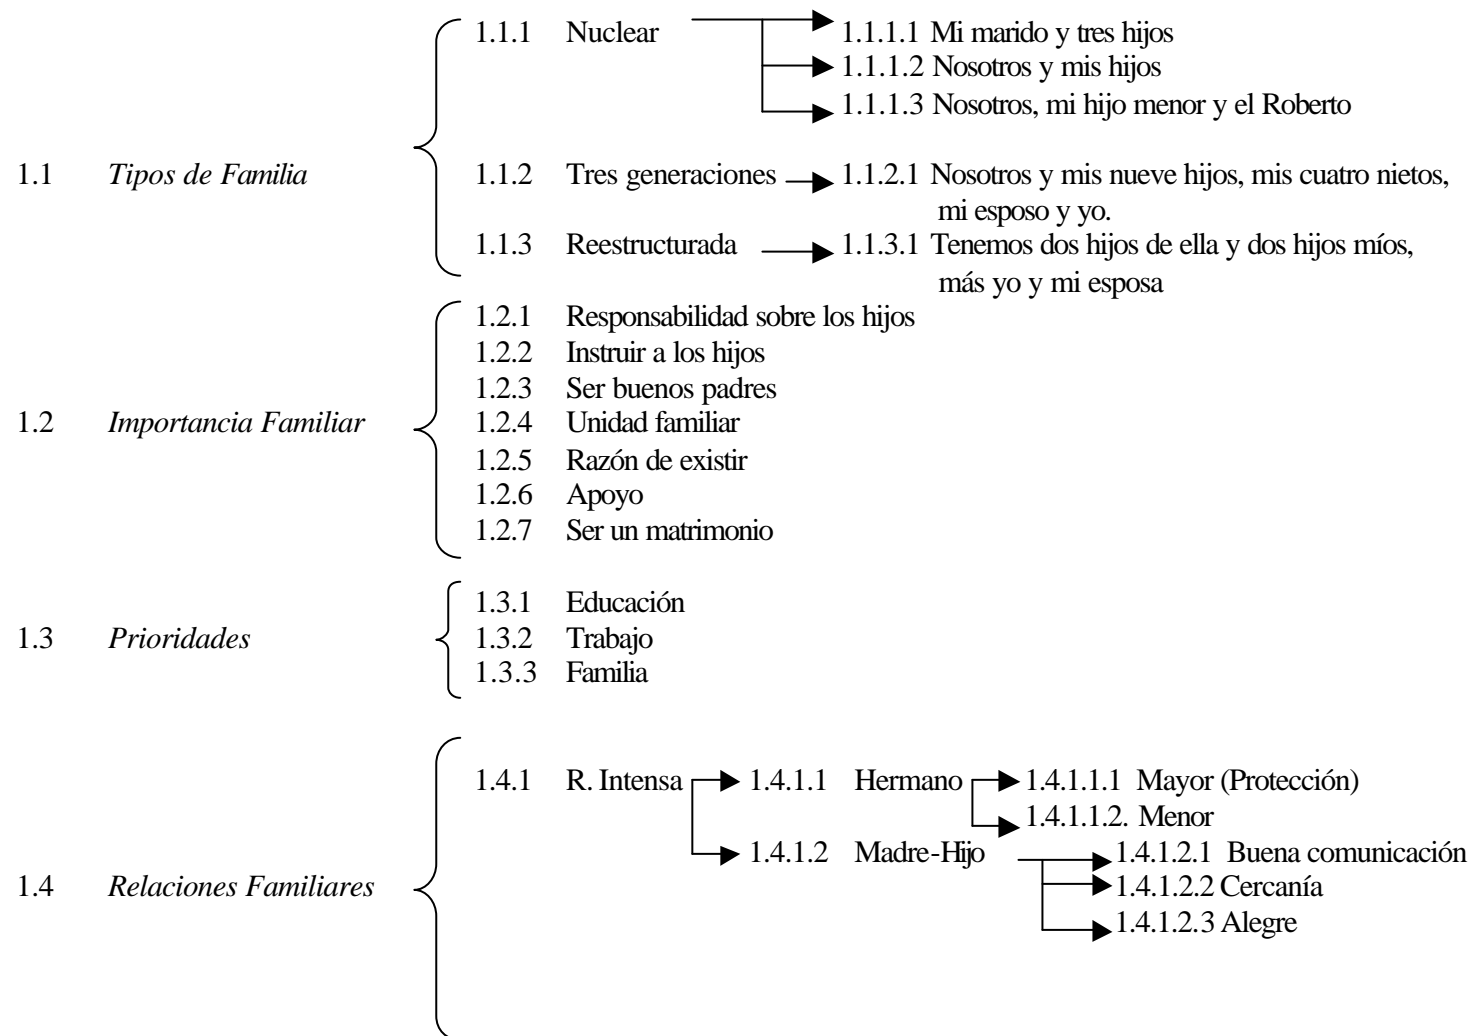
1.1 *Tipos de Familia*

1.1.1 Nuclear
1.1.1.1 Mi marido y tres hijos
1.1.1.2 Nosotros y mis hijos
1.1.1.3 Nosotros, mi hijo menor y el Roberto

1.1.2 Tres generaciones
1.1.2.1 Nosotros y mis nueve hijos, mis cuatro nietos, mi esposo y yo.

1.1.3 Reestructurada
1.1.3.1 Tenemos dos hijos de ella y dos hijos míos, más yo y mi esposa

1.2 *Importancia Familiar*

1.2.1 Responsabilidad sobre los hijos
1.2.2 Instruir a los hijos
1.2.3 Ser buenos padres
1.2.4 Unidad familiar
1.2.5 Razón de existir
1.2.6 Apoyo
1.2.7 Ser un matrimonio

1.3 *Prioridades*

1.3.1 Educación
1.3.2 Trabajo
1.3.3 Familia

1.4 *Relaciones Familiares*

1.4.1 R. Intensa
1.4.1.1 Hermano
1.4.1.1.1 Mayor (Protección)
1.4.1.1.2. Menor
1.4.1.2 Madre-Hijo
1.4.1.2.1 Buena comunicación
1.4.1.2.2 Cercanía
1.4.1.2.3 Alegre